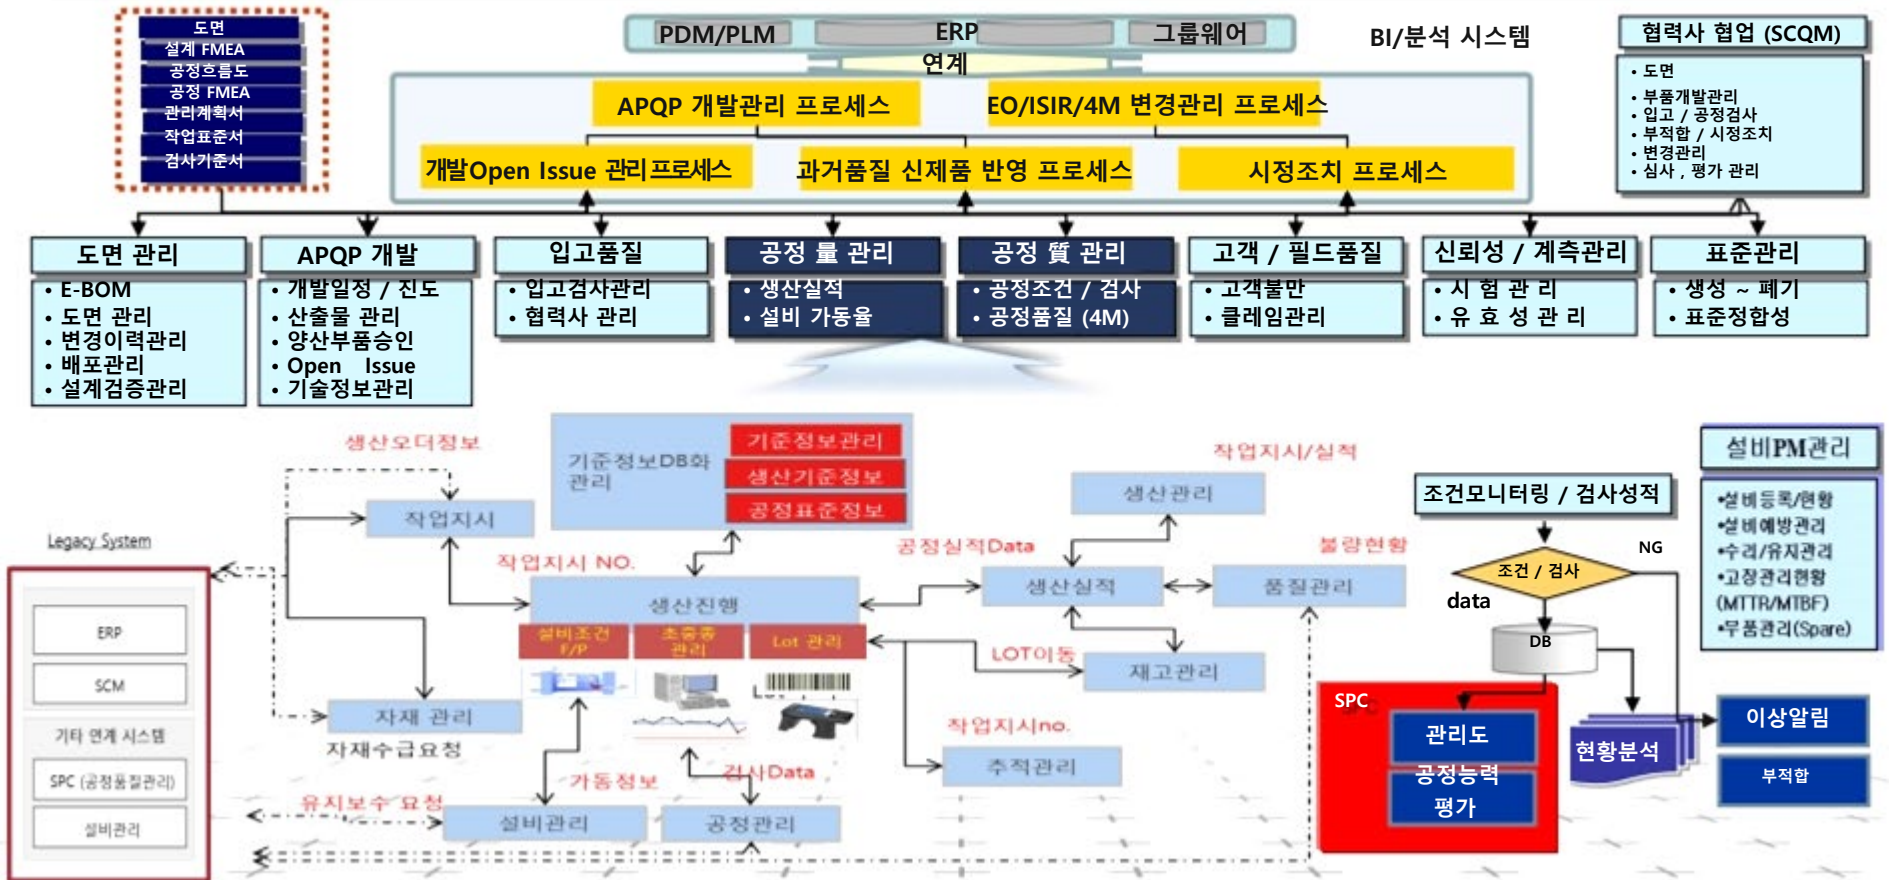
도면
설계 FMEA
공정흐름도
공정 FMEA
관리계획서
작업표준서
검사기준서

PDM/PLM
ERP
그룹웨어
연계

BI/분석 시스템

협력사 협업 (SCQM)
• 도면
• 부품개발관리
• 입고 / 공정검사
• 부적합 / 시정조치
• 변경관리
• 심사 , 평가 관리

APQP 개발관리 프로세스
EO/ISIR/4M 변경관리 프로세스
개발Open Issue 관리프로세스
과거품질 신제품 반영 프로세스
시정조치 프로세스

도면 관리
• E-BOM
• 도면 관리
• 변경이력관리
• 배포관리
• 설계검증관리

APQP 개발
• 개발일정 / 진도
• 산출물 관리
• 양산부품승인
• Open Issue
• 기술정보관리

입고품질
• 입고검사관리
• 협력사 관리

공정 量 관리
• 생산실적
• 설비 가동율

공정 質 관리
• 공정조건 / 검사
• 공정품질 (4M)

고객 / 필드품질
• 고객불만
• 클레임관리

신뢰성 / 계측관리
• 시 험 관 리
• 유 효 성 관 리

표준관리
• 생성 ~ 폐기
• 표준정합성

생산오더정보
기준정보DB화 관리
기준정보관리
생산기준정보
공정표준정보
작업지시/실적
작업지시
Legacy System
ERP
SCM
기타 연계 시스템
SPC (공정품질관리)
설비관리
작업지시 NO.
공정실적Data
불량현황
생산관리
생산진행
설비조건 F/P
초중종 관리
Lot 관리
생산실적
품질관리
LOT이동
재고관리
자재 관리
자재수급요청
작업지시no.
추적관리
가동정보
검사Data
유지보수 요청
설비관리
공정관리

조건모니터링 / 검사성적
조건 / 검사
NG
data
DB
SPC
관리도
공정능력 평가
현황분석
이상알림
부적합

설비PM관리
•설비등록/현황
•설비예방관리
•수리/유지관리
•고장관리현황 (MTTR/MTBF)
•부품관리(Spare)